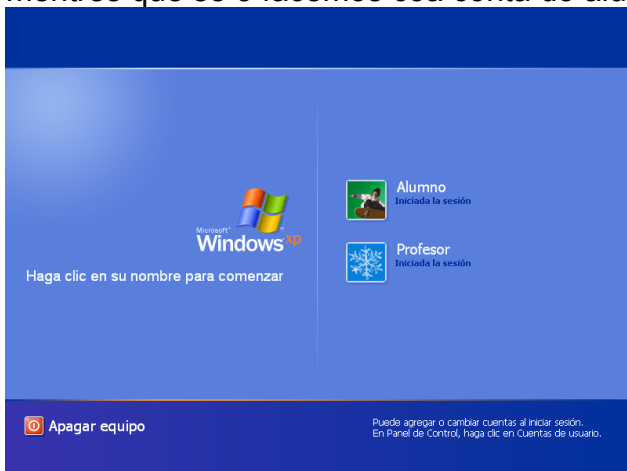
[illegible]

Microsoft Windows xp

Haga clic en su nombre para comenzar

Alumno
Iniciada la sesión

Profesor
Iniciada la sesión

Apagar equipo

Puede agregar o cambiar cuentas al iniciar sesión. En Panel de Control, haga clic en Cuentas de usuario.